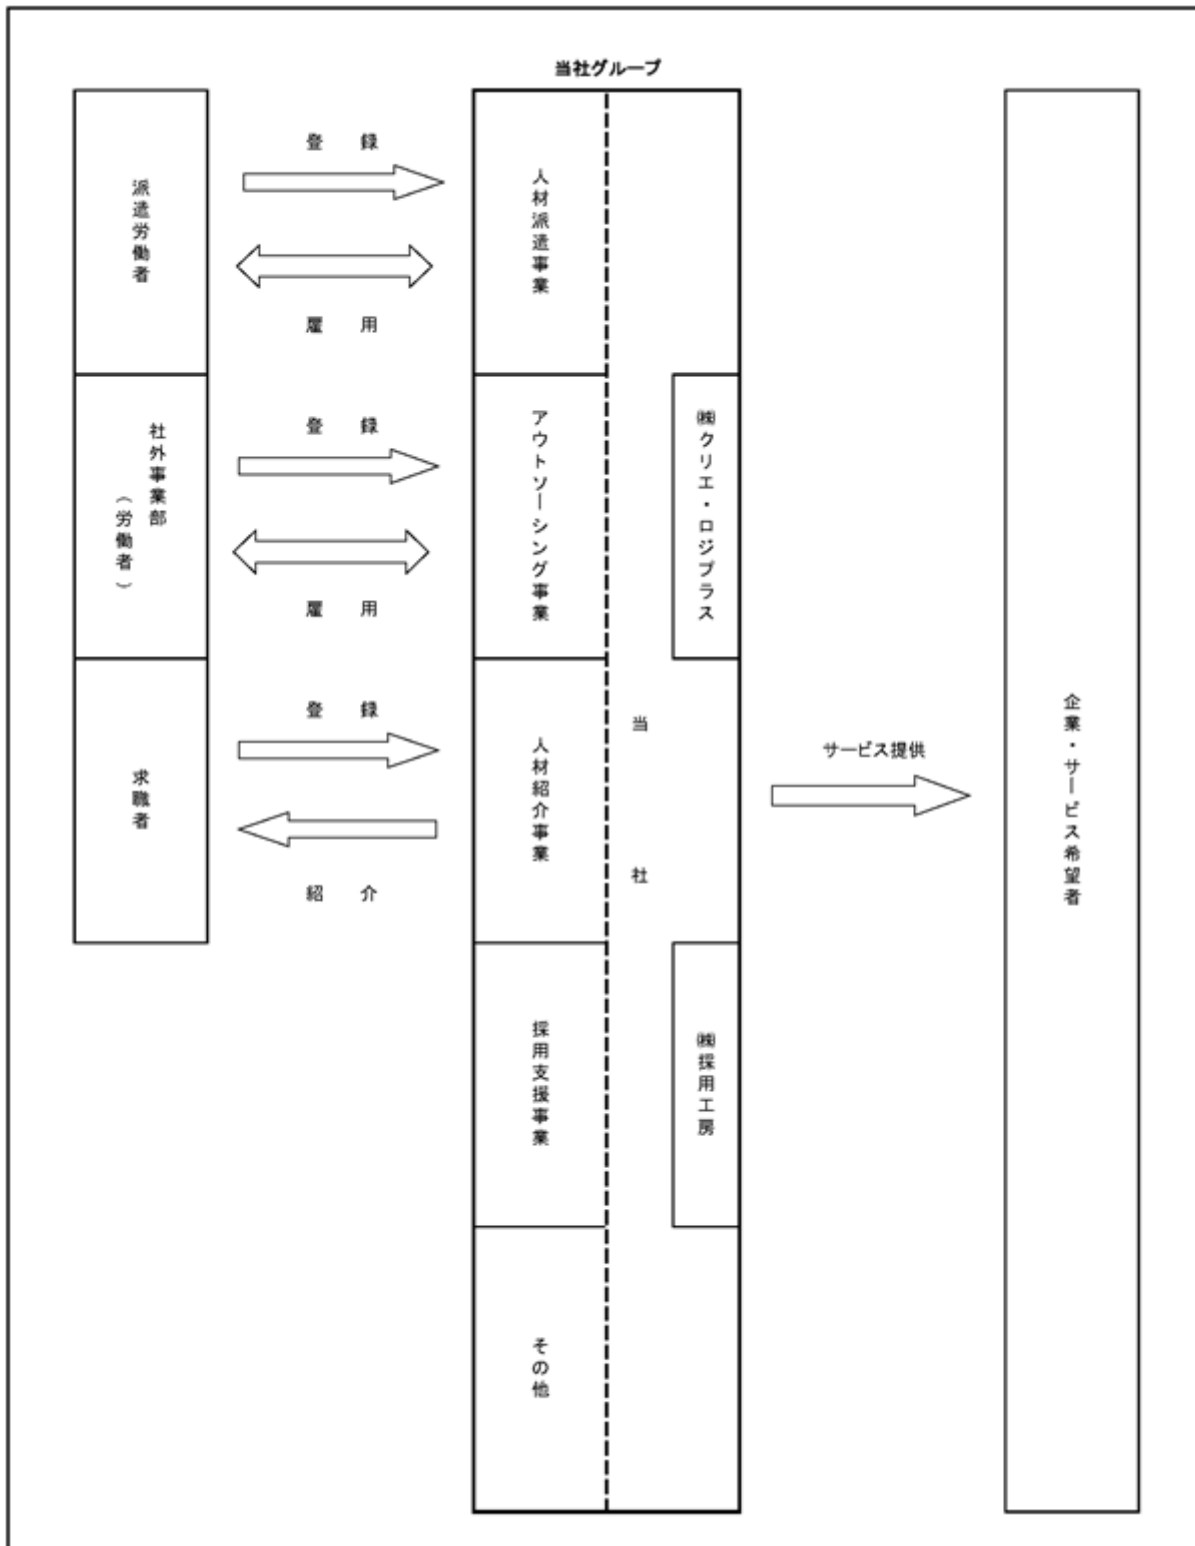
当社グループ

派遣労働者

登録

雇用

社外事業部（労働者）

登録

雇用

求職者

登録

紹介

人材派遣事業

アウトソーシング事業

人材紹介事業

採用支援事業

その他

当社

㈱クリエ・ロジプラス

㈱採用工房

サービス提供

企業・サービス希望者